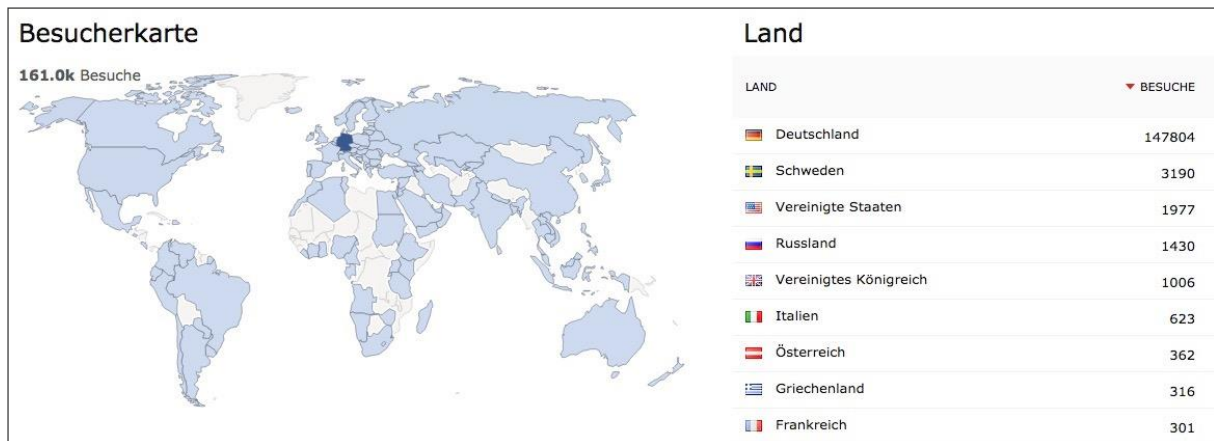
Besucherkarte

**161.0k** Besuche

Land

| LAND | ▼ BESUCHE |
|---|---|
| Deutschland | 147804 |
| Schweden | 3190 |
| Vereinigte Staaten | 1977 |
| Russland | 1430 |
| Vereinigtes Königreich | 1006 |
| Italien | 623 |
| Österreich | 362 |
| Griechenland | 316 |
| Frankreich | 301 |